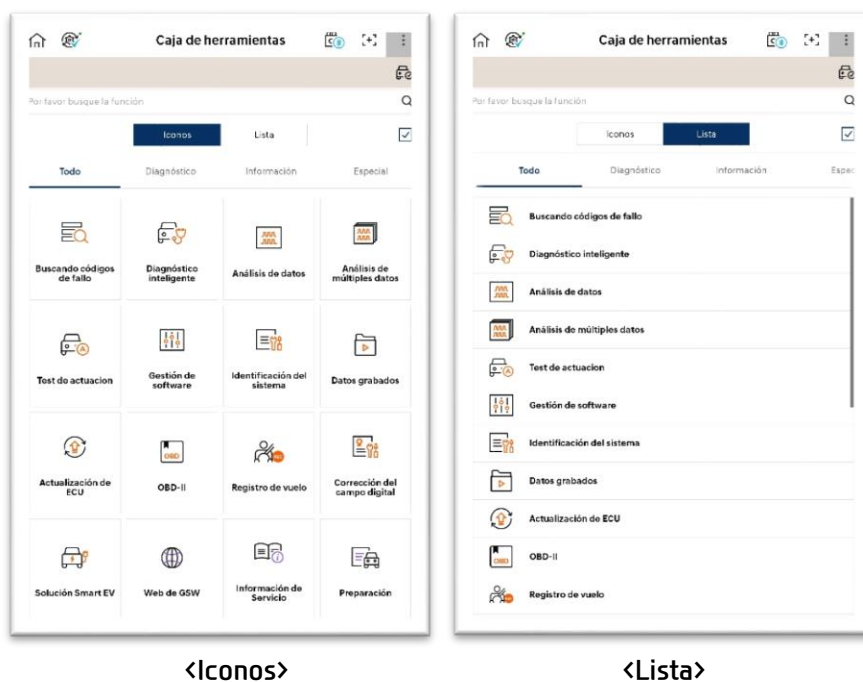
Caja de herramientas

Por favor busque la función

Iconos
Lista

Todo
Diagnóstico
Información
Especial

Buscando códigos de fallo
Diagnóstico inteligente
Análisis de datos
Análisis de múltiples datos
Test de actuacion
Gestión de software
Identificación del sistema
Datos grabados
Actualización de ECU
OBD-II
Registro de vuelo
Corrección del campo digital
Solución Smart EV
Web de GSW
Información de Servicio
Preparación

<Iconos>

Caja de herramientas

Por favor busque la función

Iconos
Lista

Todo
Diagnóstico
Información
Espec

Buscando códigos de fallo
Diagnóstico inteligente
Análisis de datos
Análisis de múltiples datos
Test de actuacion
Gestión de software
Identificación del sistema
Datos grabados
Actualización de ECU
OBD-II
Registro de vuelo

<Lista>